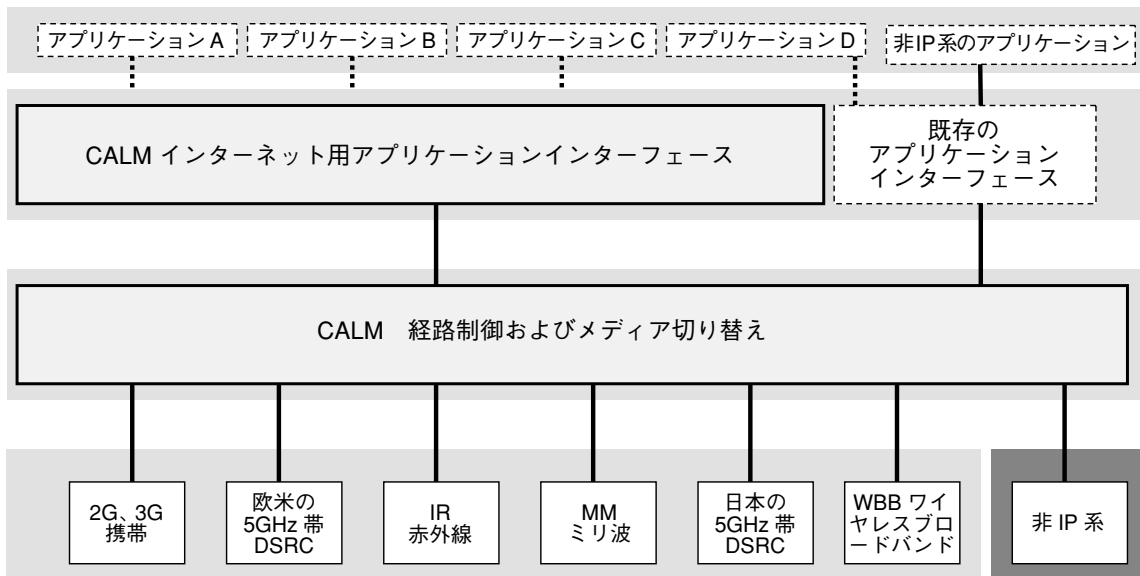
アプリケーションA

アプリケーションB

アプリケーションC

アプリケーションD

非IP系のアプリケーション

CALM インターネット用アプリケーションインターフェース

既存の アプリケーション インターフェース

CALM 経路制御およびメディア切り替え

2G、3G 携帯

欧米の 5GHz 帯 DSRC

IR 赤外線

MM ミリ波

日本の 5GHz 帯 DSRC

WBB ワイヤレスブロードバンド

非 IP 系